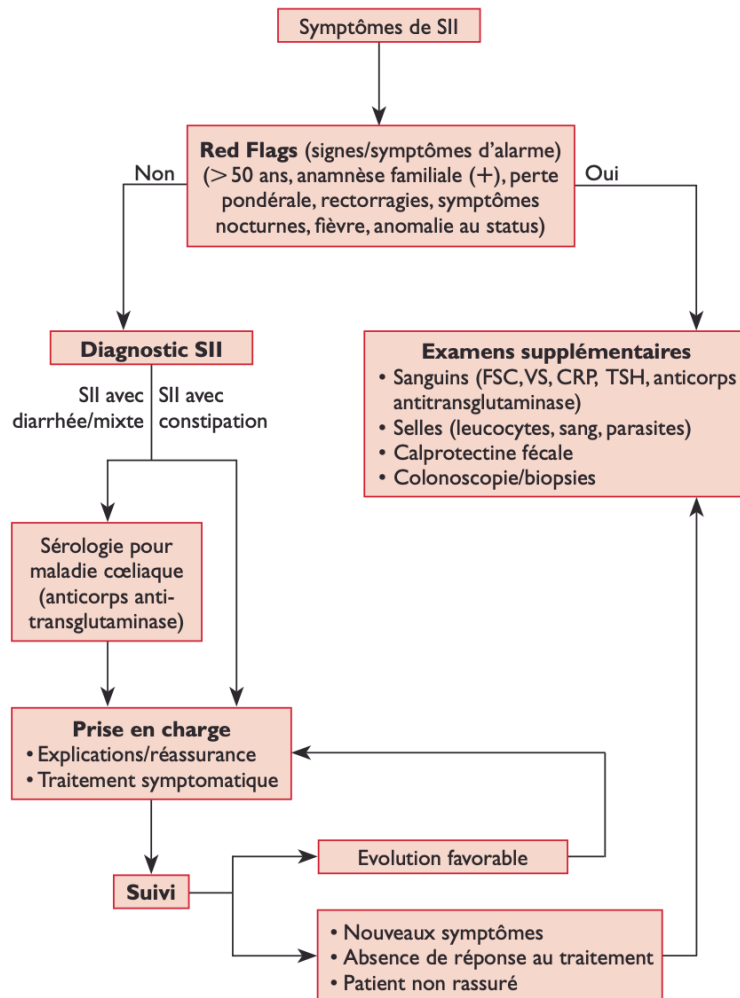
Symptômes de SII

Red Flags (signes/symptômes d'alarme) ($>50$ ans, anamnèse familiale ($+$), perte pondérale, rectorragies, symptômes nocturnes, fièvre, anomalie au status)

Non

Oui

Diagnostic SII

SII avec diarrhée/mixte

SII avec constipation

Examens supplémentaires
• Sanguins (FSC, VS, CRP, TSH, anticorps antitransglutaminase)
• Selles (leucocytes, sang, parasites)
• Calprotectine fécale
• Colonoscopie/biopsies

Sérologie pour maladie cœliaque (anticorps anti-transglutaminase)

Prise en charge
• Explications/réassurance
• Traitement symptomatique

Suivi

Evolution favorable

• Nouveaux symptômes
• Absence de réponse au traitement
• Patient non rassuré